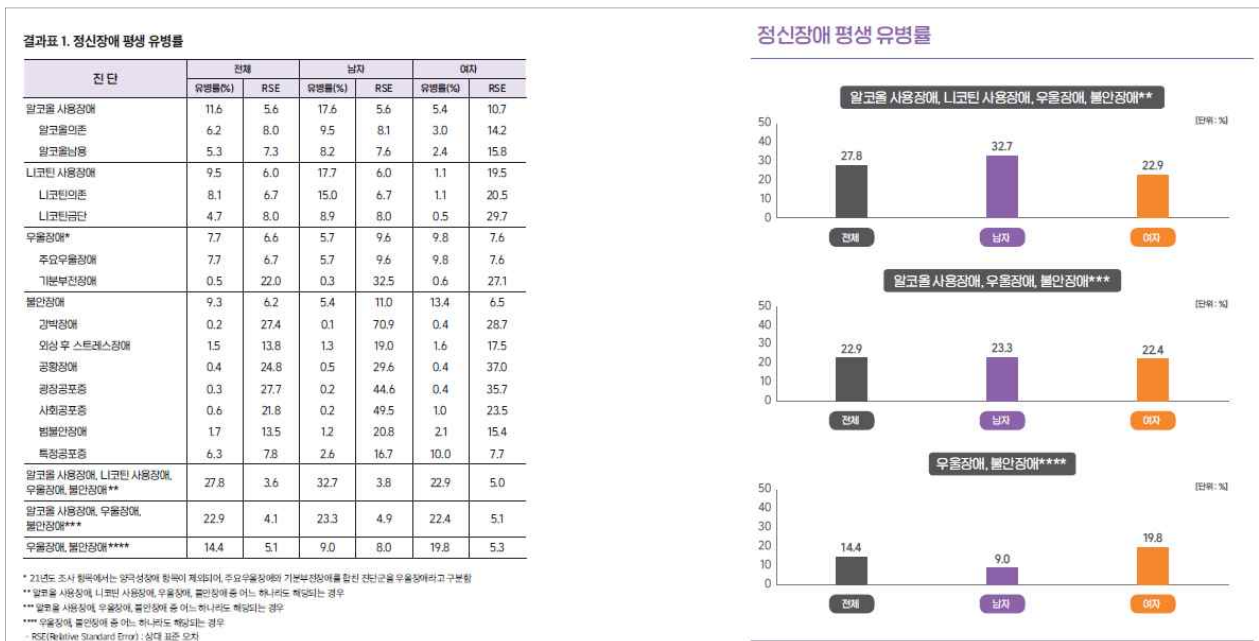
결과표 1. 정신장애 평생 유병률

| 진 단 | 전체 유병률(%) | 전체 RSE | 남자 유병률(%) | 남자 RSE | 여자 유병률(%) | 여자 RSE |
|---|---|---|---|---|---|---|
| 알코올 사용장애 | 11.6 | 5.6 | 17.6 | 5.6 | 5.4 | 10.7 |
| 알코올의존 | 6.2 | 8.0 | 9.5 | 8.1 | 3.0 | 14.2 |
| 알코올남용 | 5.3 | 7.3 | 8.2 | 7.6 | 2.4 | 15.8 |
| 니코틴 사용장애 | 9.5 | 6.0 | 17.7 | 6.0 | 1.1 | 19.5 |
| 니코틴의존 | 8.1 | 6.7 | 15.0 | 6.7 | 1.1 | 20.5 |
| 니코틴금단 | 4.7 | 8.0 | 8.9 | 8.0 | 0.5 | 29.7 |
| 우울장애* | 7.7 | 6.6 | 5.7 | 9.6 | 9.8 | 7.6 |
| 주요우울장애 | 7.7 | 6.7 | 5.7 | 9.6 | 9.8 | 7.6 |
| 기분부전장애 | 0.5 | 22.0 | 0.3 | 32.5 | 0.6 | 27.1 |
| 불안장애 | 9.3 | 6.2 | 5.4 | 11.0 | 13.4 | 6.5 |
| 강박장애 | 0.2 | 27.4 | 0.1 | 70.9 | 0.4 | 28.7 |
| 외상 후 스트레스장애 | 1.5 | 13.8 | 1.3 | 19.0 | 1.6 | 17.5 |
| 공황장애 | 0.4 | 24.8 | 0.5 | 29.6 | 0.4 | 37.0 |
| 광장공포증 | 0.3 | 27.7 | 0.2 | 44.6 | 0.4 | 35.7 |
| 사회공포증 | 0.6 | 21.8 | 0.2 | 49.5 | 1.0 | 23.5 |
| 범불안장애 | 1.7 | 13.5 | 1.2 | 20.8 | 2.1 | 15.4 |
| 특정공포증 | 6.3 | 7.8 | 2.6 | 16.7 | 10.0 | 7.7 |
| 알코올 사용장애, 니코틴 사용장애, 우울장애, 불안장애** | 27.8 | 3.6 | 32.7 | 3.8 | 22.9 | 5.0 |
| 알코올 사용장애, 우울장애, 불안장애*** | 22.9 | 4.1 | 23.3 | 4.9 | 22.4 | 5.1 |
| 우울장애, 불안장애**** | 14.4 | 5.1 | 9.0 | 8.0 | 19.8 | 5.3 |

* 21년도 조사 항목에서는 양극성장애 항목이 제외되어, 주요우울장애와 기분부전장애를 합친 진단군을 우울장애라고 구분함
** 알코올 사용장애, 니코틴 사용장애, 우울장애, 불안장애 중 어느 하나라도 해당되는 경우
*** 알코올 사용장애, 우울장애, 불안장애 중 어느 하나라도 해당되는 경우
**** 우울장애, 불안장애 중 어느 하나라도 해당되는 경우
- RSE(Relative Standard Error) : 상대 표준 오차

정신장애 평생 유병률

알코올 사용장애, 니코틴 사용장애, 우울장애, 불안장애**
[단위 : %]
50 40 30 20 10 0
27.8 32.7 22.9
전체 남자 여자

알코올 사용장애, 우울장애, 불안장애***
[단위 : %]
50 40 30 20 10 0
22.9 23.3 22.4
전체 남자 여자

우울장애, 불안장애****
[단위 : %]
50 40 30 20 10 0
14.4 9.0 19.8
전체 남자 여자